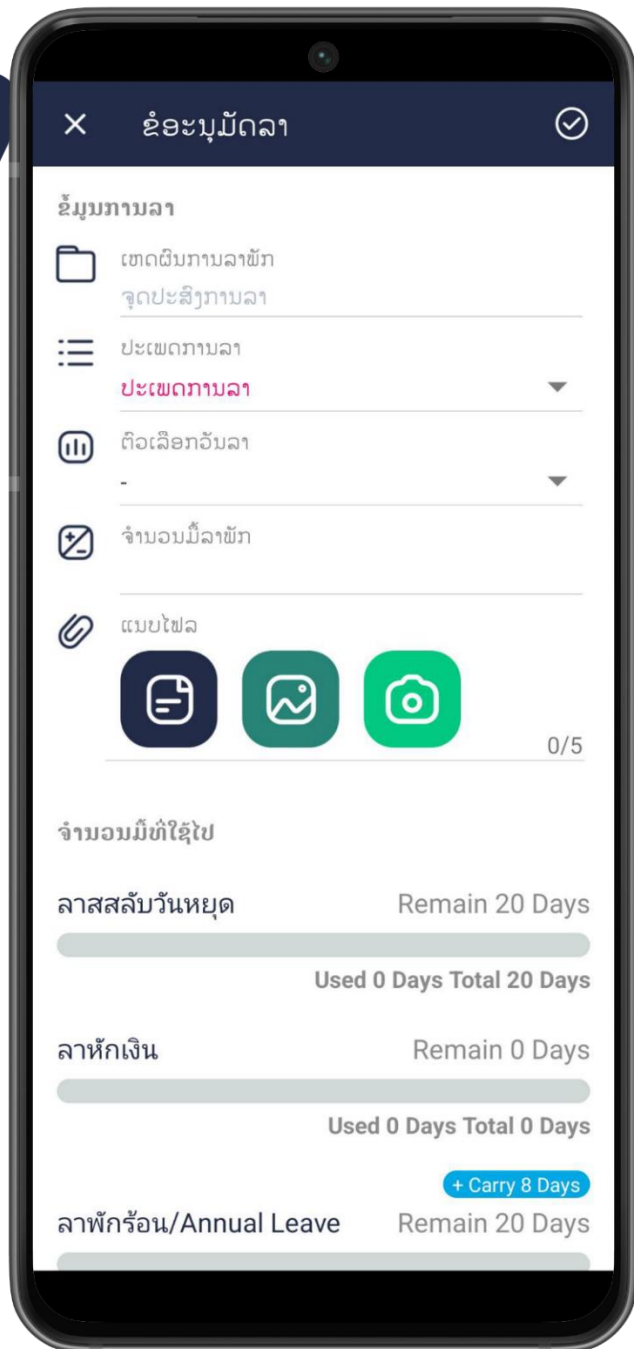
ຂໍອະນຸມັດລາ

ຂໍ້ມູນການລາ

ເຫດຜົນການລາພັກ
ຈຸດປະສົງການລາ

ປະເພດການລາ
ປະເພດການລາ

ຕົວເລືອກວັນລາ
-

ຈຳນວນມື້ລາພັກ

ແນບໄຟລ

0/5

ຈຳນວນມື້ທີ່ໃຊ້ໄປ

ลาสสลับวันหยุด Remain 20 Days

Used 0 Days Total 20 Days

ลาหักเงิน Remain 0 Days

Used 0 Days Total 0 Days

+ Carry 8 Days

ลาพักร้อน/Annual Leave Remain 20 Days